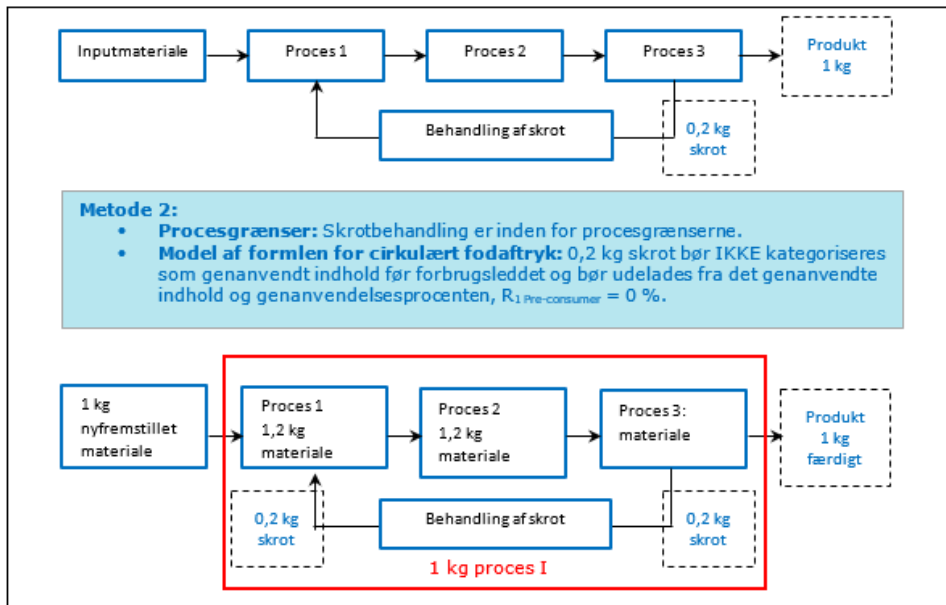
Inputmateriale

Proces 1

Proces 2

Proces 3

Produkt 1 kg

Behandling af skrot

0,2 kg skrot

**Metode 2:**

- **Procesgrænser:** Skrotbehandling er inden for procesgrænserne.
- **Model af formlen for cirkulært fodaftryk:** 0,2 kg skrot bør IKKE kategoriseres som genanvendt indhold før forbrugsleddet og bør udelades fra det genanvendte indhold og genanvendelsesprocenten, $R_{1\ Pre-consumer}$ = 0 %.

1 kg nyfremstillet materiale

Proces 1 1,2 kg materiale

Proces 2 1,2 kg materiale

Proces 3: materiale

Produkt 1 kg færdigt

0,2 kg skrot

Behandling af skrot

0,2 kg skrot

1 kg proces I